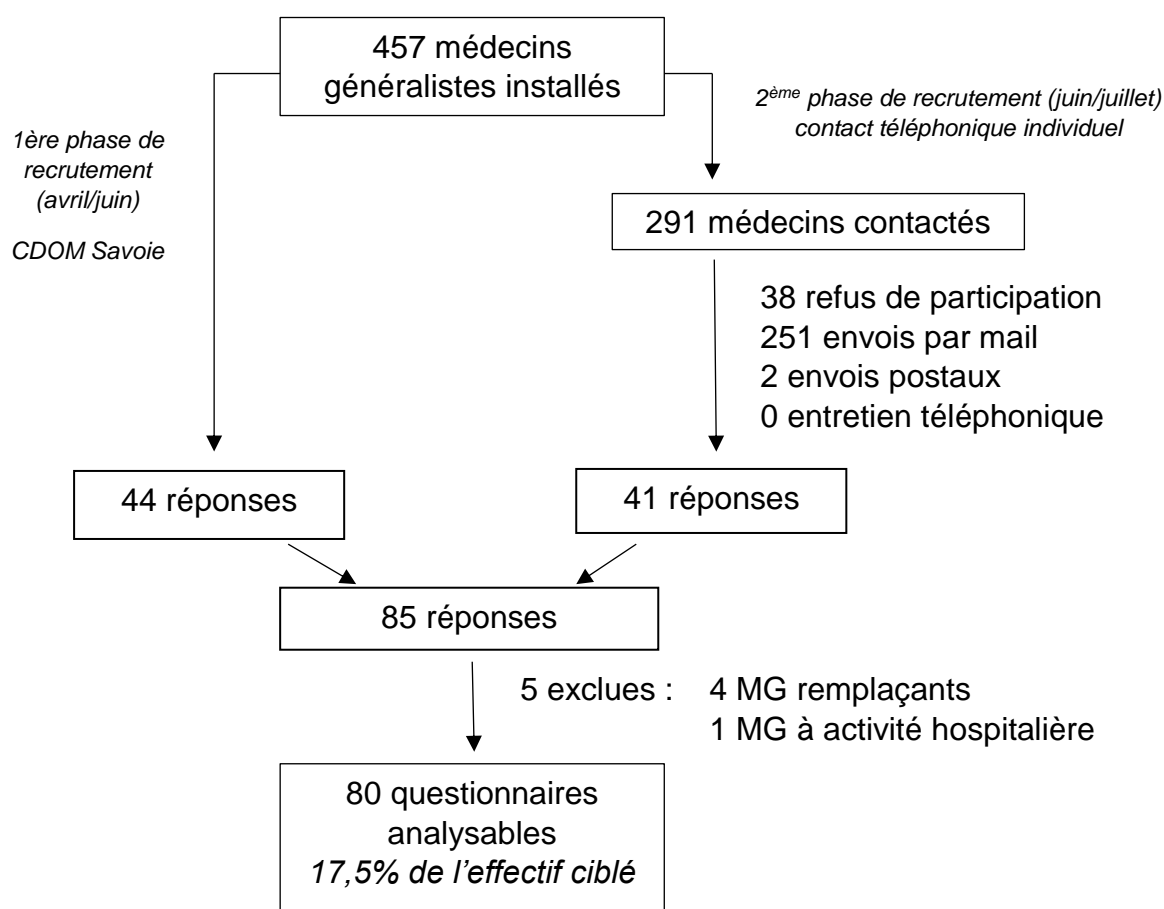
457 médecins généralistes installés

1ère phase de recrutement (avril/juin)

CDOM Savoie

$2^{ème}$ phase de recrutement (juin/juillet) contact téléphonique individuel

291 médecins contactés

38 refus de participation
251 envois par mail
2 envois postaux
0 entretien téléphonique

44 réponses

41 réponses

85 réponses

5 exclues : 4 MG remplaçants
1 MG à activité hospitalière

80 questionnaires analysables
17,5% de l'effectif ciblé